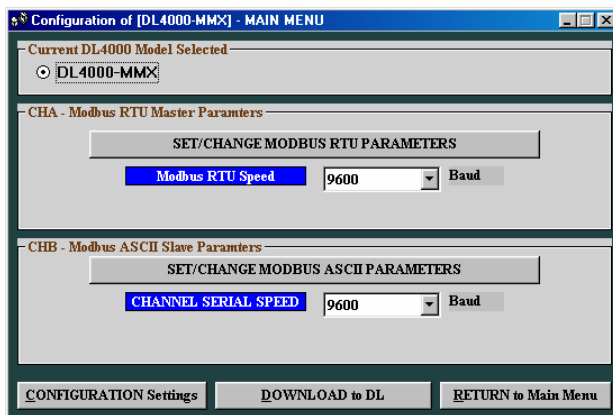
Configuration of [DL4000-MMX] - MAIN MENU

Current DL4000 Model Selected

DL4000-MMX

CHA - Modbus RTU Master Paramters

SET/CHANGE MODBUS RTU PARAMETERS

Modbus RTU Speed

9600

Baud

CHB - Modbus ASCII Slave Paramters

SET/CHANGE MODBUS ASCII PARAMETERS

CHANNEL SERIAL SPEED

9600

Baud

CONFIGURATION Settings

DOWNLOAD to DL

RETURN to Main Menu